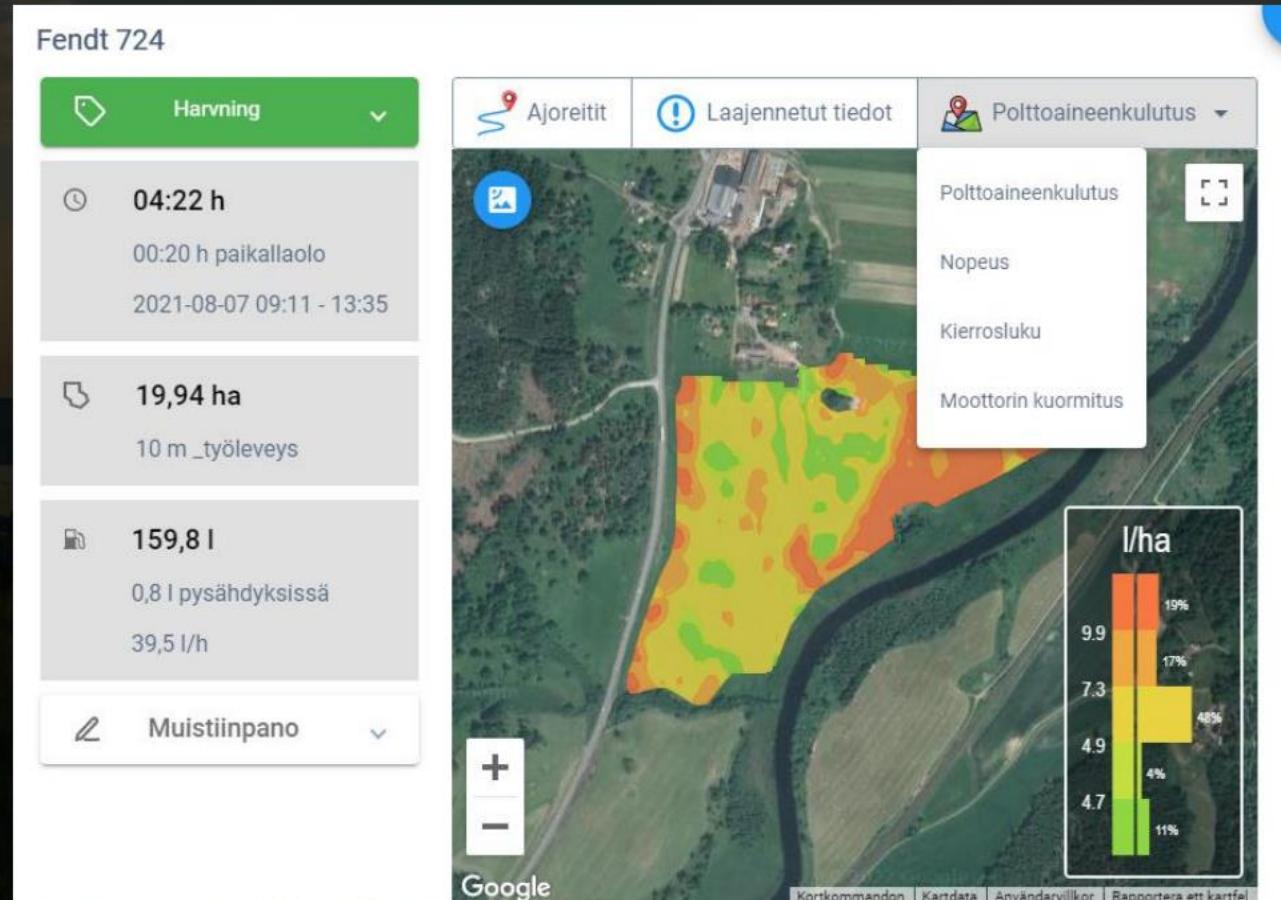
Fendt 724

Harvning

04:22 h
00:20 h paikallaolo
2021-08-07 09:11 - 13:35

19,94 ha
10 m _työleveys

159,8 l
0,8 l pysähdyksissä
39,5 l/h

Muistiinpano

Ajoreitit
Laajennetut tiedot
Polttoaineenkulutus

Polttoaineenkulutus
Nopeus
Kierrosluku
Moottorin kuormitus

l/ha
19%
9.9
17%
7.3
48%
4.9
4%
4.7
11%

+
−
Google
Kortkommandon | Kartdata | Användarvillkor | Rapportera ett kartfel